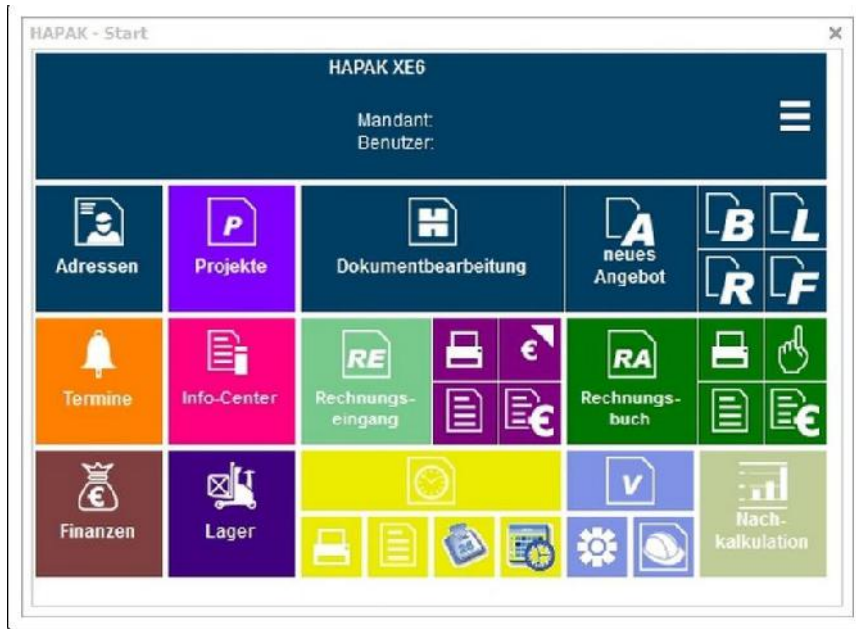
HAPAK - Start

×

HAPAK XE6

Mandant:
Benutzer:

Adressen

P

Projekte

Dokumentbearbeitung

A

neues Angebot

B

L

R

F

Termine

Info-Center

RE

Rechnungseingang

€

RA

Rechnungsbuch

Finanzen

Lager

V

Nachkalkulation